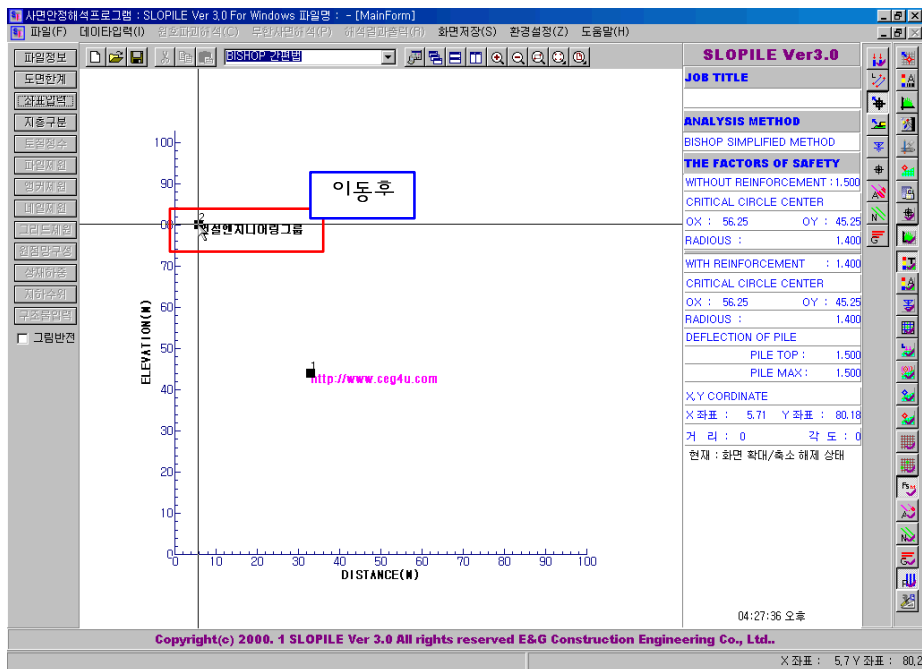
사면안정해석프로그램 : SLOPILE Ver 3.0 For Windows 파일명 : - [MainForm]

파일(F) 데이타입력(I) 원호파괴해석(C) 무한사면해석(P) 해석결과출력(R) 화면저장(S) 환경설정(Z) 도움말(H)

파일정보
도면한계
좌표입력
지층구분
토질정수
앵커저항
네일저항
그리드제원
원점망구성
상재하중
지하수위
구조물입력
그림반전

BISHOP 간편법

이동후

2
이엔지디어링그룹

1
http://www.ceg4u.com

ELEVATION(M)
DISTANCE(M)

100
90
80
70
60
50
40
30
20
10
0
0 10 20 30 40 50 60 70 80 90 100

SLOPILE Ver3.0
JOB TITLE
ANALYSIS METHOD
BISHOP SIMPLIFIED METHOD
THE FACTORS OF SAFETY
WITHOUT REINFORCEMENT : 1.500
CRITICAL CIRCLE CENTER
OX : 56.25 OY : 45.25
RADIOUS : 1.400
WITH REINFORCEMENT : 1.400
CRITICAL CIRCLE CENTER
OX : 56.25 OY : 45.25
RADIOUS : 1.400
DEFLECTION OF PILE
PILE TOP : 1.500
PILE MAX : 1.500
X,Y CORDINATE
X 좌표 : 5.71 Y 좌표 : 80.18
거 리 : 0 각 도 : 0
현재 : 화면 확대/축소 해제 상태

04:27:36 오후

Copyright(c) 2000. 1 SLOPILE Ver 3.0 All rights reserved E&G Construction Engineering Co., Ltd..

X 좌표 : 5.7 Y 좌표 : 80.2